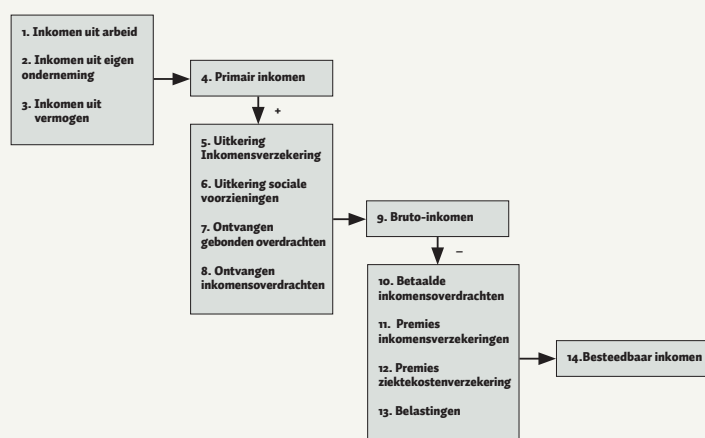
1. Inkomen uit arbeid

2. Inkomen uit eigen onderneming

3. Inkomen uit vermogen

4. Primair inkomen

+

5. Uitkering Inkomensverzekering

6. Uitkering sociale voorzieningen

7. Ontvangen gebonden overdrachten

8. Ontvangen inkomensoverdrachten

9. Bruto-inkomen

–

10. Betaalde inkomensoverdrachten

11. Premies inkomensverzekeringen

12. Premies ziektekostenverzekering

13. Belastingen

14.Besteedbaar inkomen